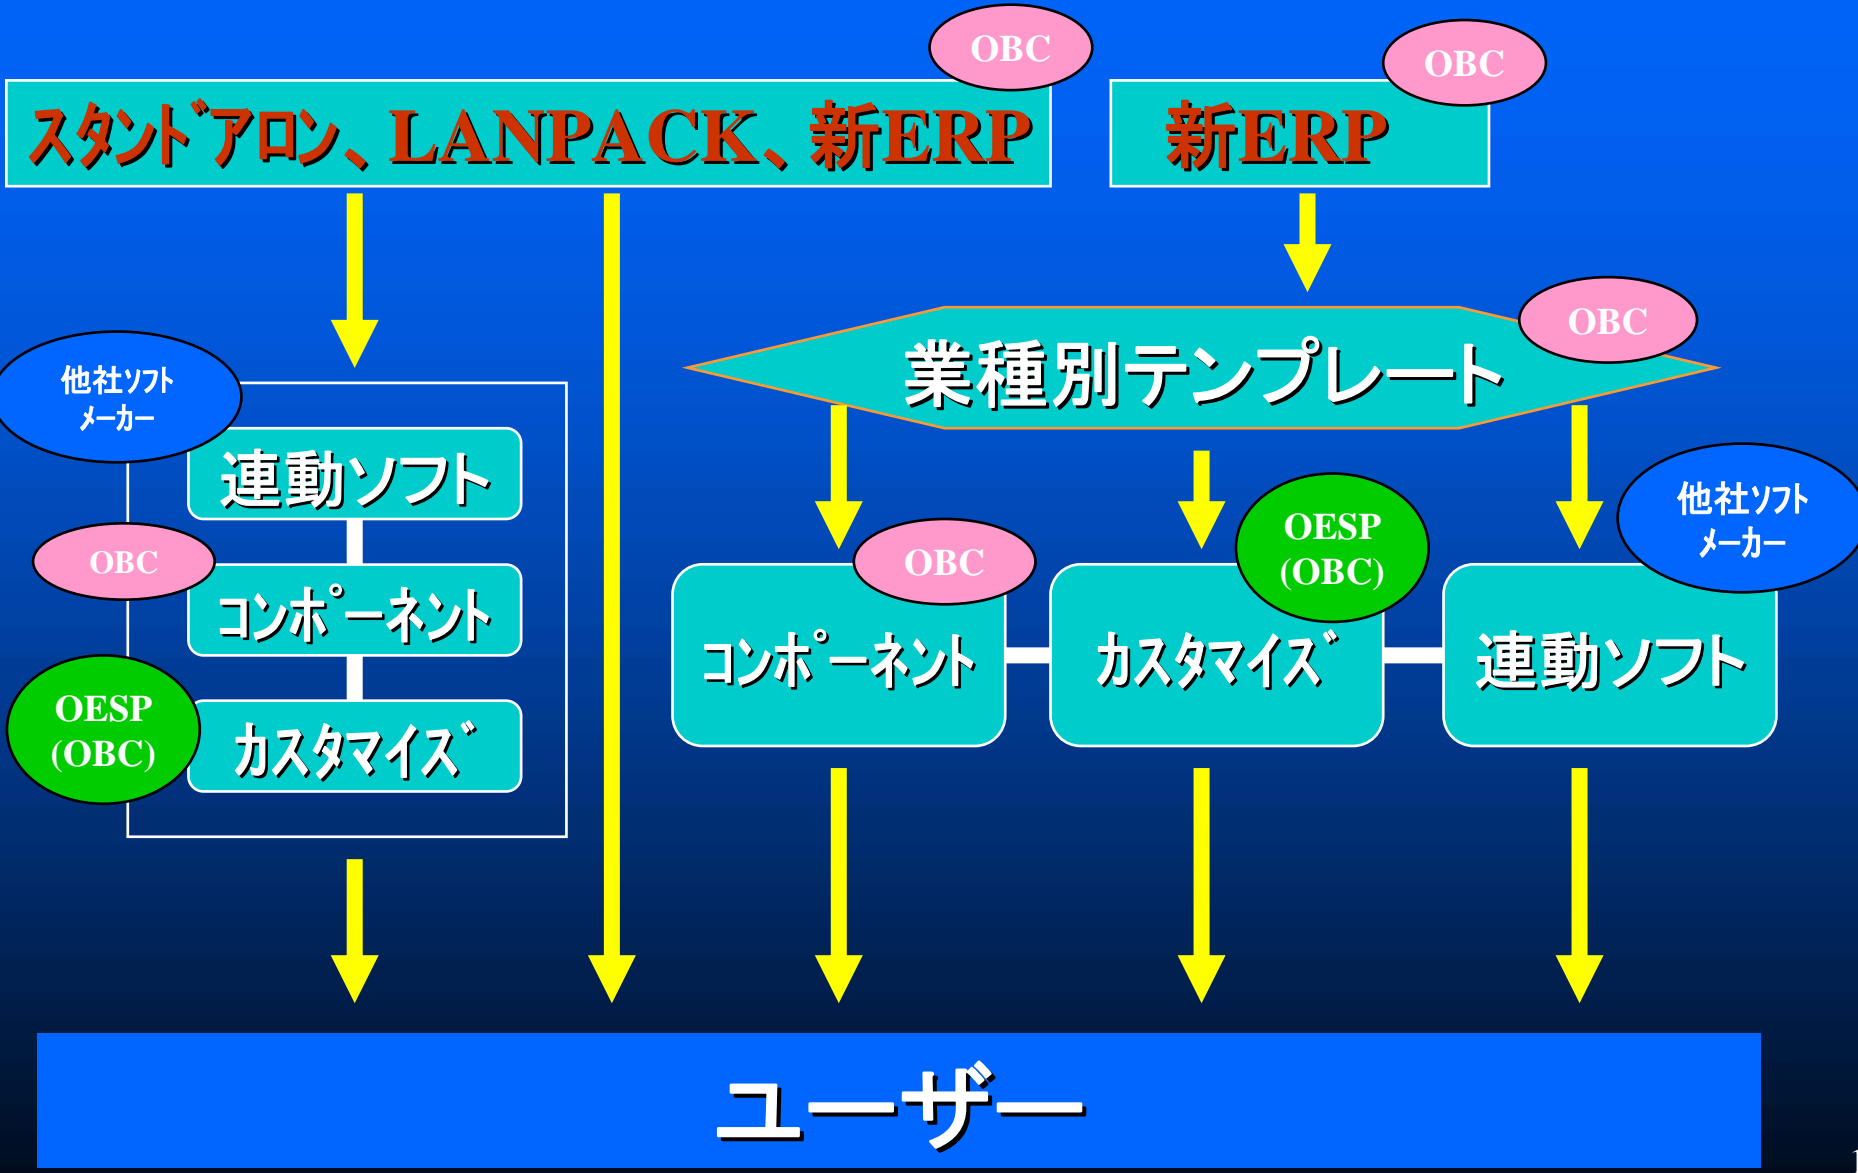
OBC

スタンドアロン、LANPACK、新ERP

OBC

新ERP

他社ソフトメーカー

連動ソフト

OBC

コンポーネント

OESP (OBC)

カスタマイズ

OBC

業種別テンプレート

OBC

コンポーネント

OESP (OBC)

カスタマイズ

他社ソフトメーカー

連動ソフト

ユーザー